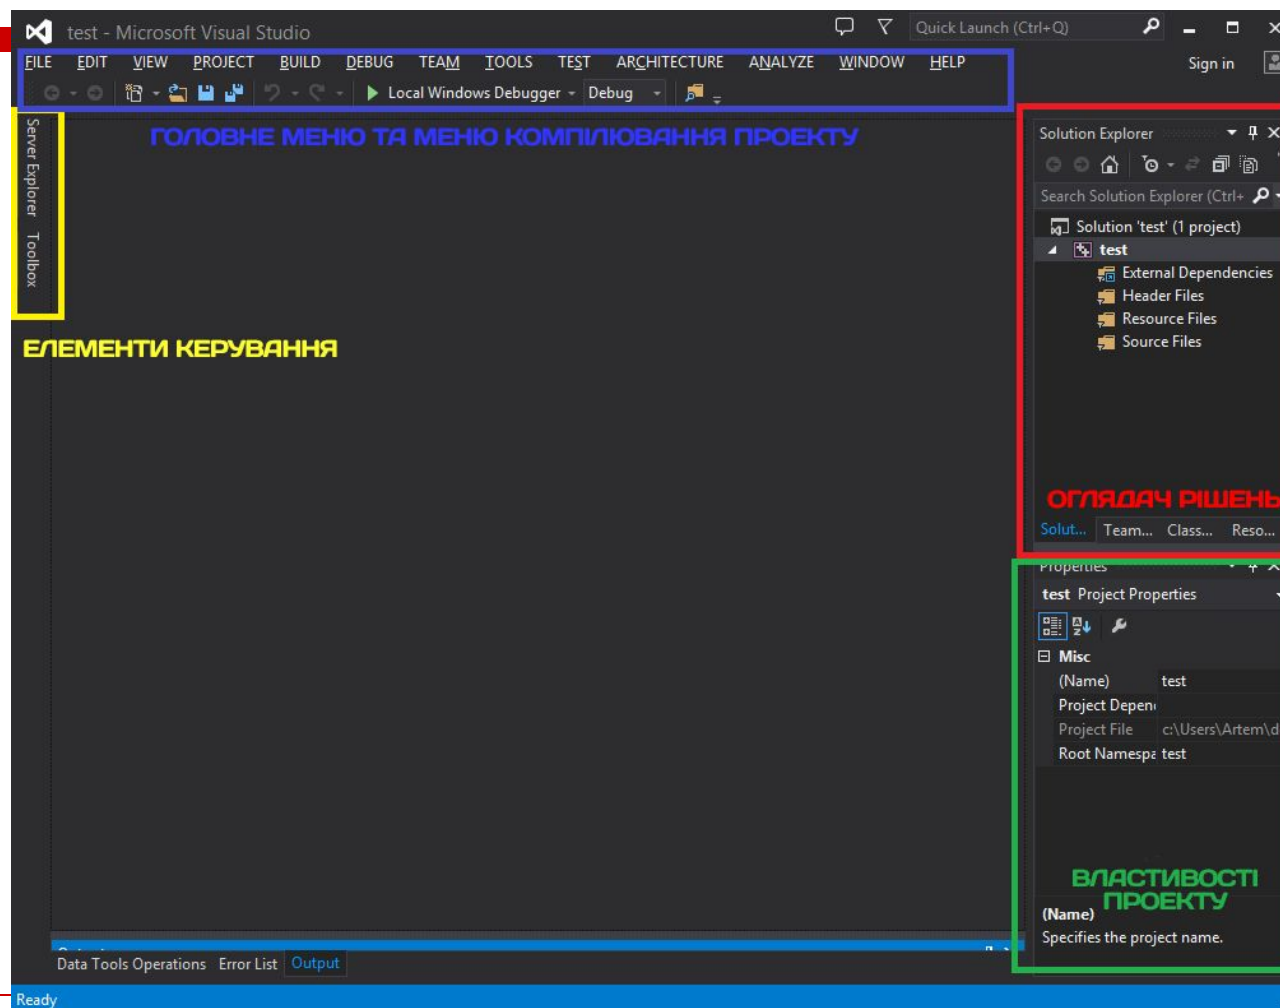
test - Microsoft Visual Studio

Quick Launch (Ctrl+Q)

FILE EDIT VIEW PROJECT BUILD DEBUG TEAM TOOLS TEST ARCHITECTURE ANALYZE WINDOW HELP

Sign in

Local Windows Debugger Debug

ГОЛОВНЕ МЕНЮ ТА МЕНЮ КОМПІЛЮВАННЯ ПРОЕКТУ

Server Explorer Toolbox

ЕЛЕМЕНТИ КЕРУВАННЯ

Solution Explorer

Search Solution Explorer (Ctrl+

Solution 'test' (1 project)

test

External Dependencies

Header Files

Resource Files

Source Files

ОГЛЯДАЧ РІШЕНЬ

Solut... Team... Class... Reso...

Properties

test Project Properties

Misc

(Name) test

Project Depen

Project File c:\Users\Artem\d

Root Namespa test

ВЛАСТИВОСТІ ПРОЕКТУ

(Name)

Specifies the project name.

Data Tools Operations Error List Output

Ready